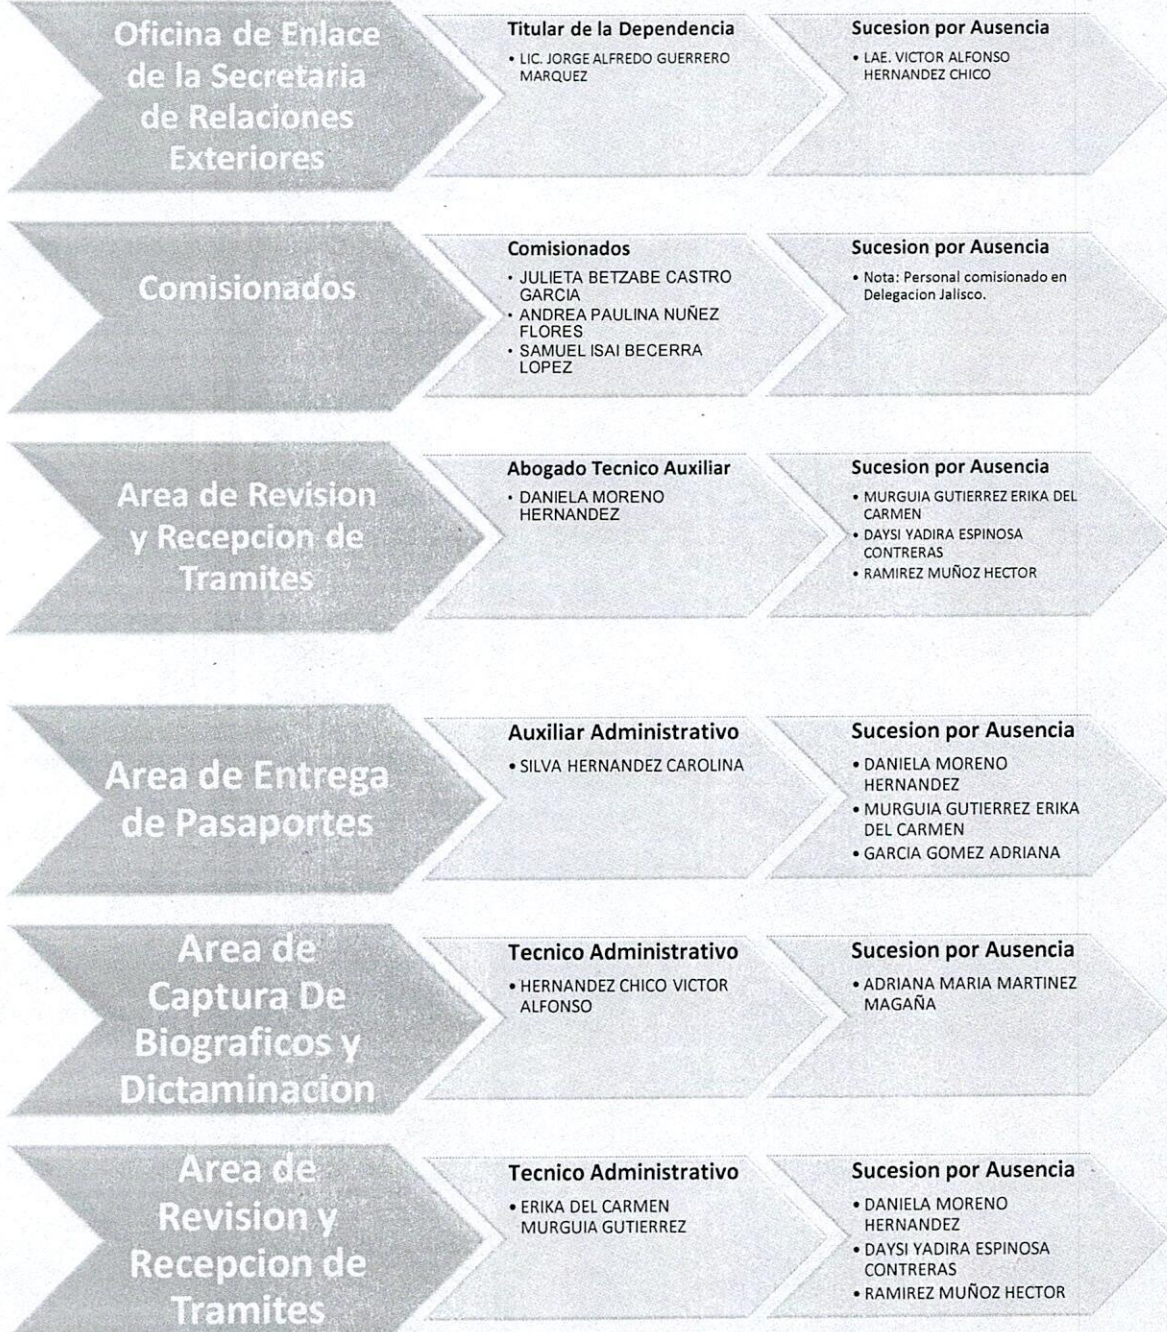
Oficina de Enlace de la Secretaria de Relaciones Exteriores

Titular de la Dependencia
• LIC. JORGE ALFREDO GUERRERO MARQUEZ

Sucesion por Ausencia
• LAE. VICTOR ALFONSO HERNANDEZ CHICO

Comisionados

Comisionados
• JULIETA BETZABE CASTRO GARCIA
• ANDREA PAULINA NUÑEZ FLORES
• SAMUEL ISAI BECERRA LOPEZ

Sucesion por Ausencia
• Nota: Personal comisionado en Delegacion Jalisco.

Area de Revision y Recepcion de Tramites

Abogado Tecnico Auxiliar
• DANIELA MORENO HERNANDEZ

Sucesion por Ausencia
• MURGUIA GUTIERREZ ERIKA DEL CARMEN
• DAYSI YADIRA ESPINOSA CONTRERAS
• RAMIREZ MUÑOZ HECTOR

Area de Entrega de Pasaportes

Auxiliar Administrativo
• SILVA HERNANDEZ CAROLINA

Sucesion por Ausencia
• DANIELA MORENO HERNANDEZ
• MURGUIA GUTIERREZ ERIKA DEL CARMEN
• GARCIA GOMEZ ADRIANA

Area de Captura De Biograficos y Dictaminacion

Tecnico Administrativo
• HERNANDEZ CHICO VICTOR ALFONSO

Sucesion por Ausencia
• ADRIANA MARIA MARTINEZ MAGAÑA

Area de Revision y Recepcion de Tramites

Tecnico Administrativo
• ERIKA DEL CARMEN MURGUIA GUTIERREZ

Sucesion por Ausencia
• DANIELA MORENO HERNANDEZ
• DAYSI YADIRA ESPINOSA CONTRERAS
• RAMIREZ MUÑOZ HECTOR